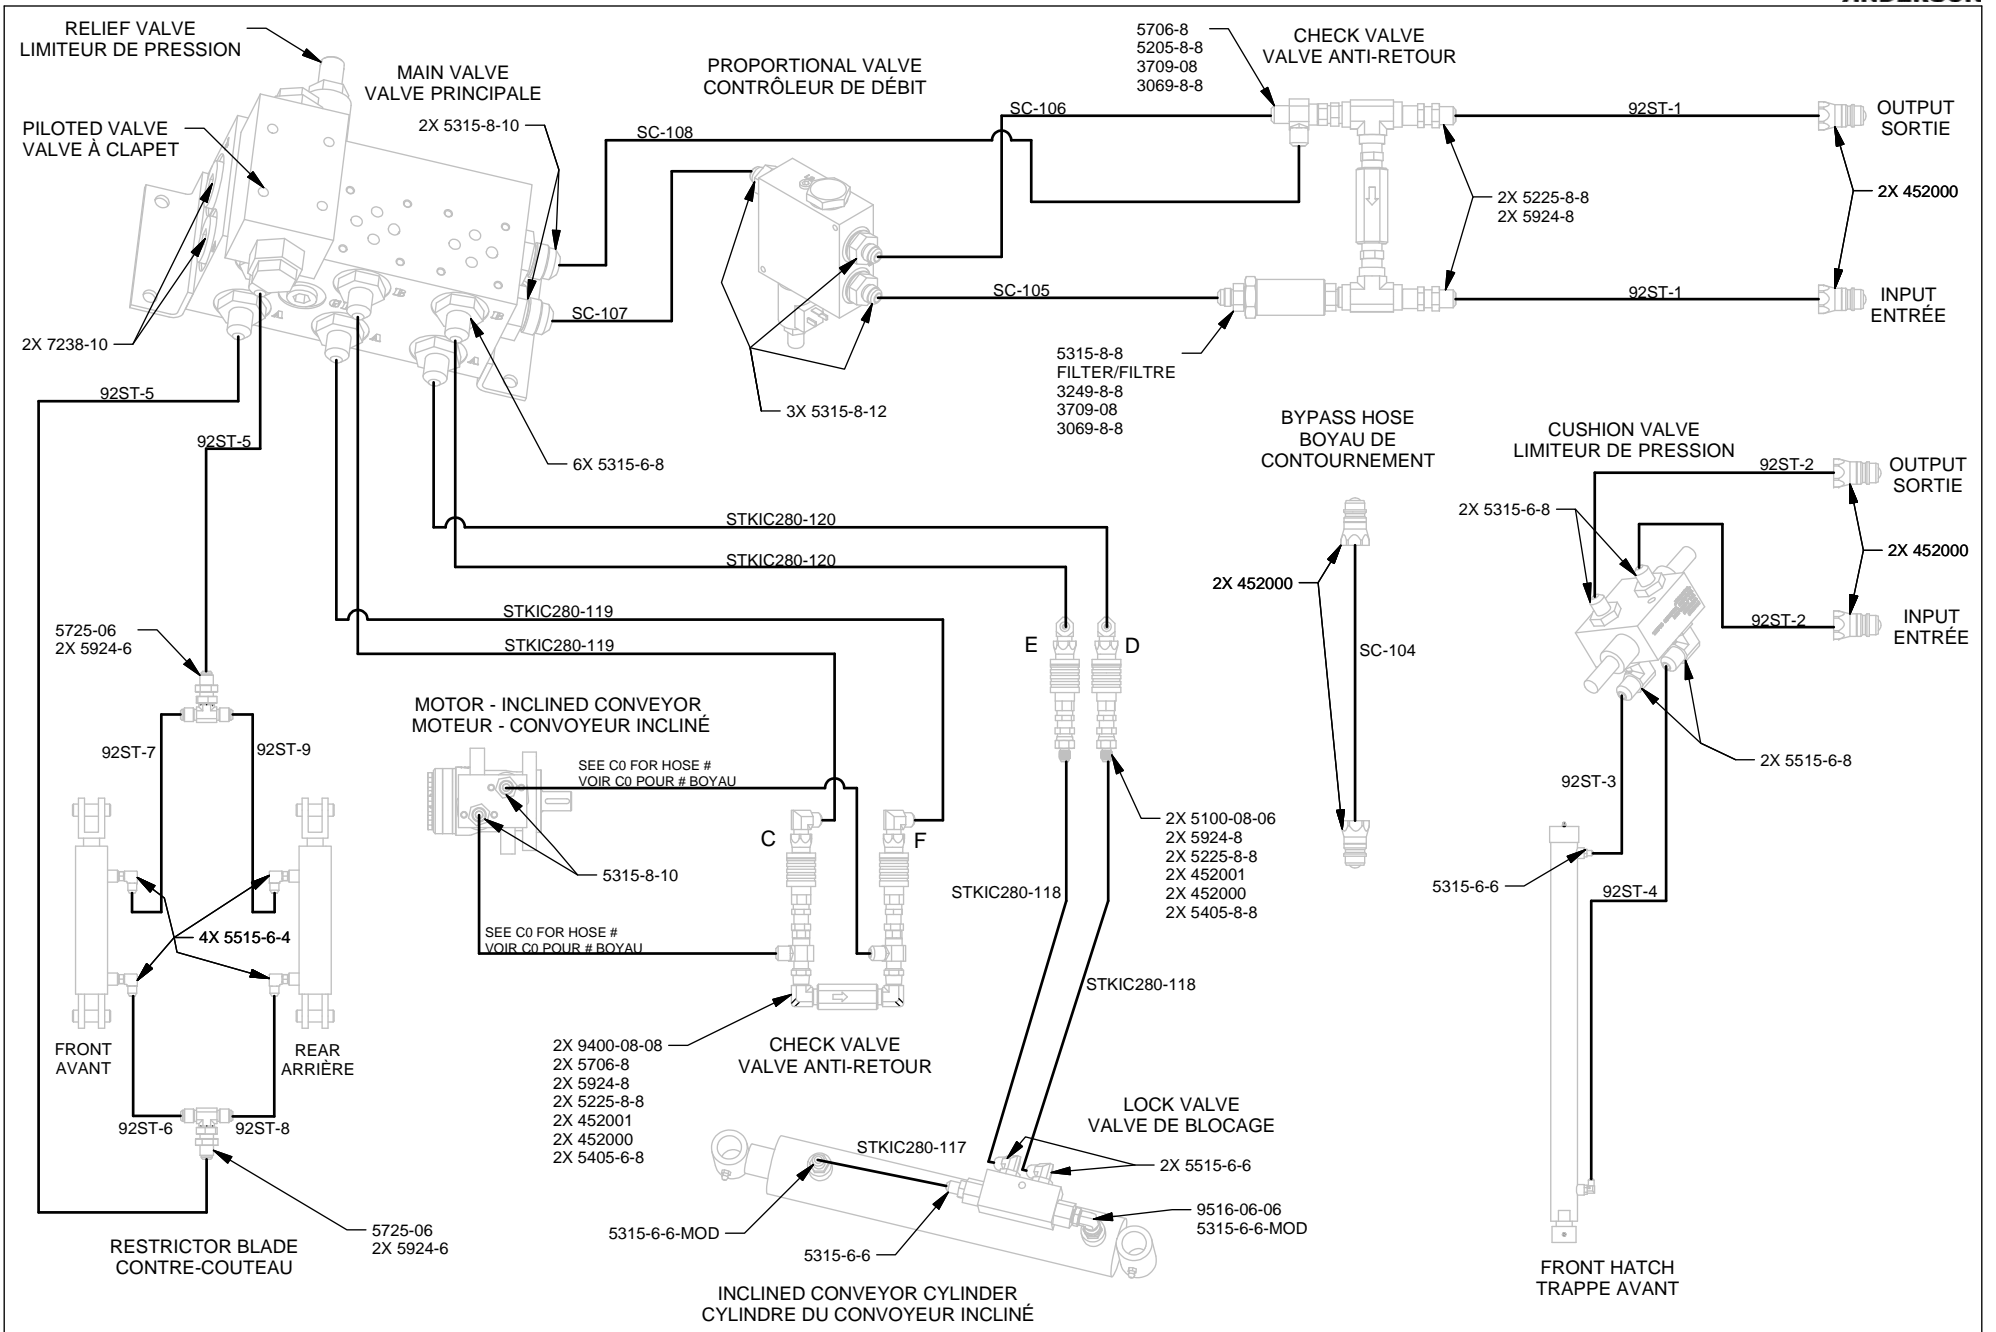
ANDERSON

RELIEF VALVE
LIMITEUR DE PRESSION

MAIN VALVE
VALVE PRINCIPALE

PILOTED VALVE
VALVE À CLAPET

2X 5315-8-10

SC-108

PROPORTIONAL VALVE
CONTRÔLEUR DE DÉBIT

SC-106

5706-8
5205-8-8
3709-08
3069-8-8

CHECK VALVE
VALVE ANTI-RETOUR

92ST-1

OUTPUT
SORTIE

2X 5225-8-8
2X 5924-8

2X 452000

SC-107

SC-105

92ST-1

INPUT
ENTRÉE

2X 7238-10

5315-8-8
FILTER/FILTRE
3249-8-8
3709-08
3069-8-8

3X 5315-8-12

92ST-5

92ST-5

6X 5315-6-8

BYPASS HOSE
BOYAU DE
CONTOURNEMENT

CUSHION VALVE
LIMITEUR DE PRESSION

92ST-2

OUTPUT
SORTIE

2X 5315-6-8

STKIC280-120

STKIC280-120

2X 452000

2X 452000

STKIC280-119

92ST-2

INPUT
ENTRÉE

STKIC280-119

5725-06
2X 5924-6

E

D

SC-104

MOTOR - INCLINED CONVEYOR
MOTEUR - CONVOYEUR INCLINÉ

92ST-7

92ST-9

SEE C0 FOR HOSE #
VOIR C0 POUR # BOYAU

2X 5515-6-8

92ST-3

C

F

5315-8-10

2X 5100-08-06
2X 5924-8
2X 5225-8-8
2X 452001
2X 452000
2X 5405-8-8

STKIC280-118

5315-6-6

92ST-4

4X 5515-6-4

SEE C0 FOR HOSE #
VOIR C0 POUR # BOYAU

STKIC280-118

FRONT
AVANT

REAR
ARRIÈRE

2X 9400-08-08
2X 5706-8
2X 5924-8
2X 5225-8-8
2X 452001
2X 452000
2X 5405-6-8

CHECK VALVE
VALVE ANTI-RETOUR

LOCK VALVE
VALVE DE BLOCAGE

92ST-6

92ST-8

STKIC280-117

2X 5515-6-6

9516-06-06
5315-6-6-MOD

5725-06
2X 5924-6

5315-6-6-MOD

5315-6-6

RESTRICTOR BLADE
CONTRE-COUTEAU

INCLINED CONVEYOR CYLINDER
CYLINDRE DU CONVOYEUR INCLINÉ

FRONT HATCH
TRAPPE AVANT